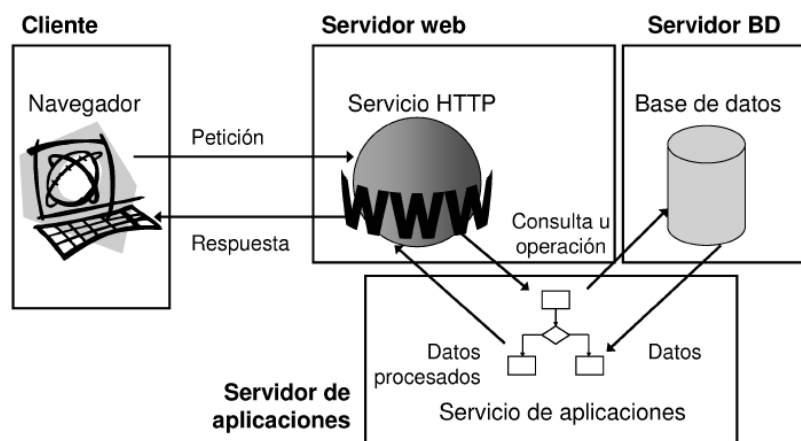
Cliente

Navegador

Petición

Respuesta

Servidor web

Servicio HTTP

WWW

Consulta u operación

Servidor BD

Base de datos

Datos

Datos procesados

Servidor de aplicaciones

Servicio de aplicaciones